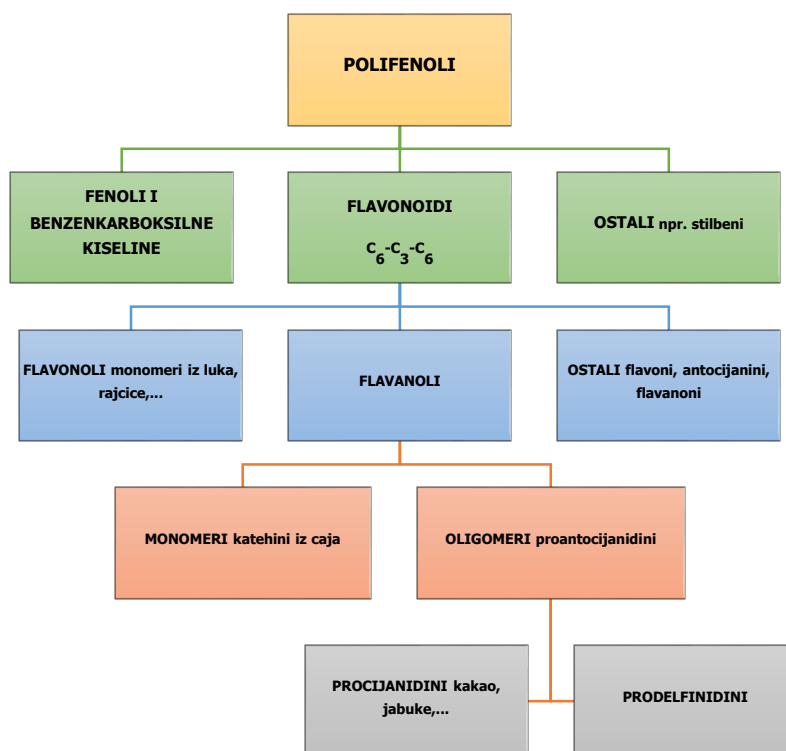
POLIFENOLI

FENOLI I BENZENKARBOKSILNE KISELINE

FLAVONOIDI

$C_6$-$C_3$-$C_6$

OSTALI npr. stilbeni

FLAVONOLI monomeri iz luka, rajcice,...

FLAVANOLI

OSTALI flavoni, antocijanini, flavanoni

MONOMERI katehini iz caja

OLIGOMERI proantocijanidini

PROCIJANIDINI kakao, jabuke,...

PRODELFINIDINI